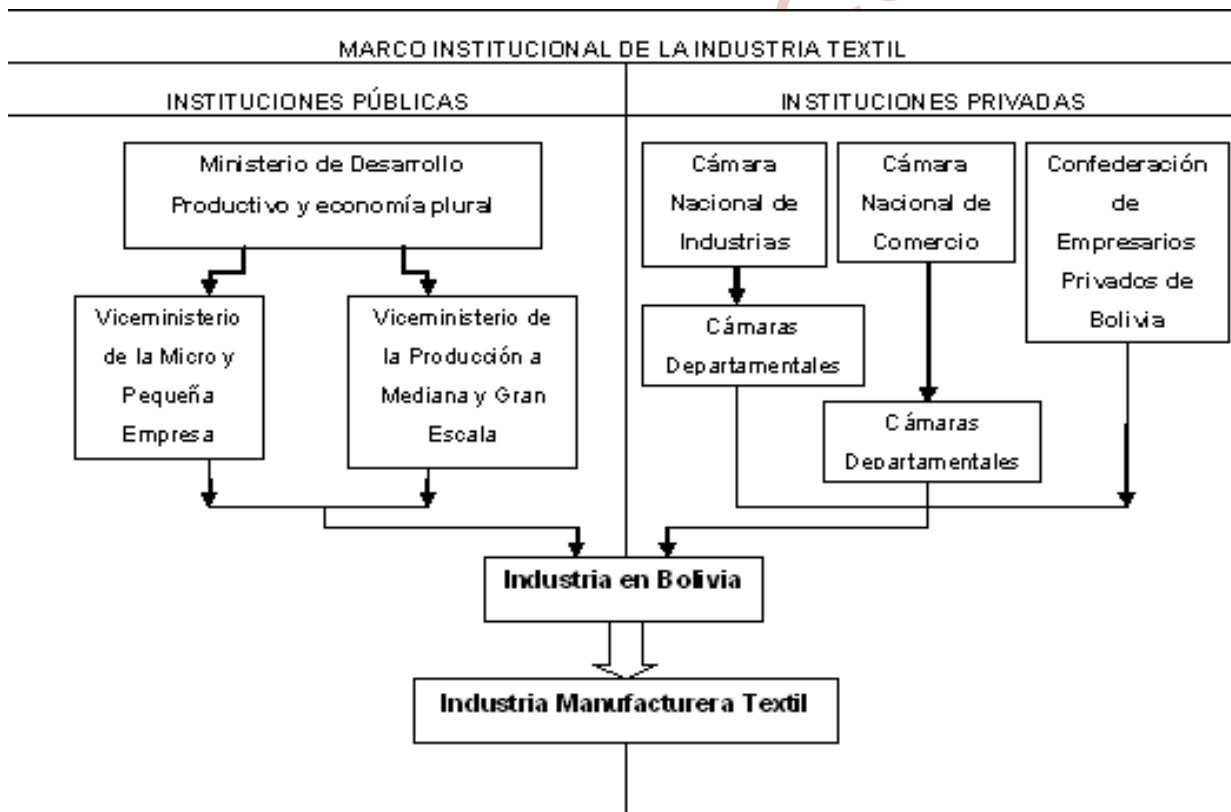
MARCO INSTITUCIONAL DE LA INDUSTRIA TEXTIL

INSTITUCIONES PÚBLICAS

INSTITUCIONES PRIVADAS

Ministerio de Desarrollo Productivo y economía plural

Viceministerio de la Micro y Pequeña Empresa

Viceministerio de la Producción a Mediana y Gran Escala

Cámara Nacional de Industrias

Cámara Nacional de Comercio

Confederación de Empresarios Privados de Bolivia

Cámaras Departamentales

Cámaras Departamentales

Industria en Bolivia

Industria Manufacturera Textil